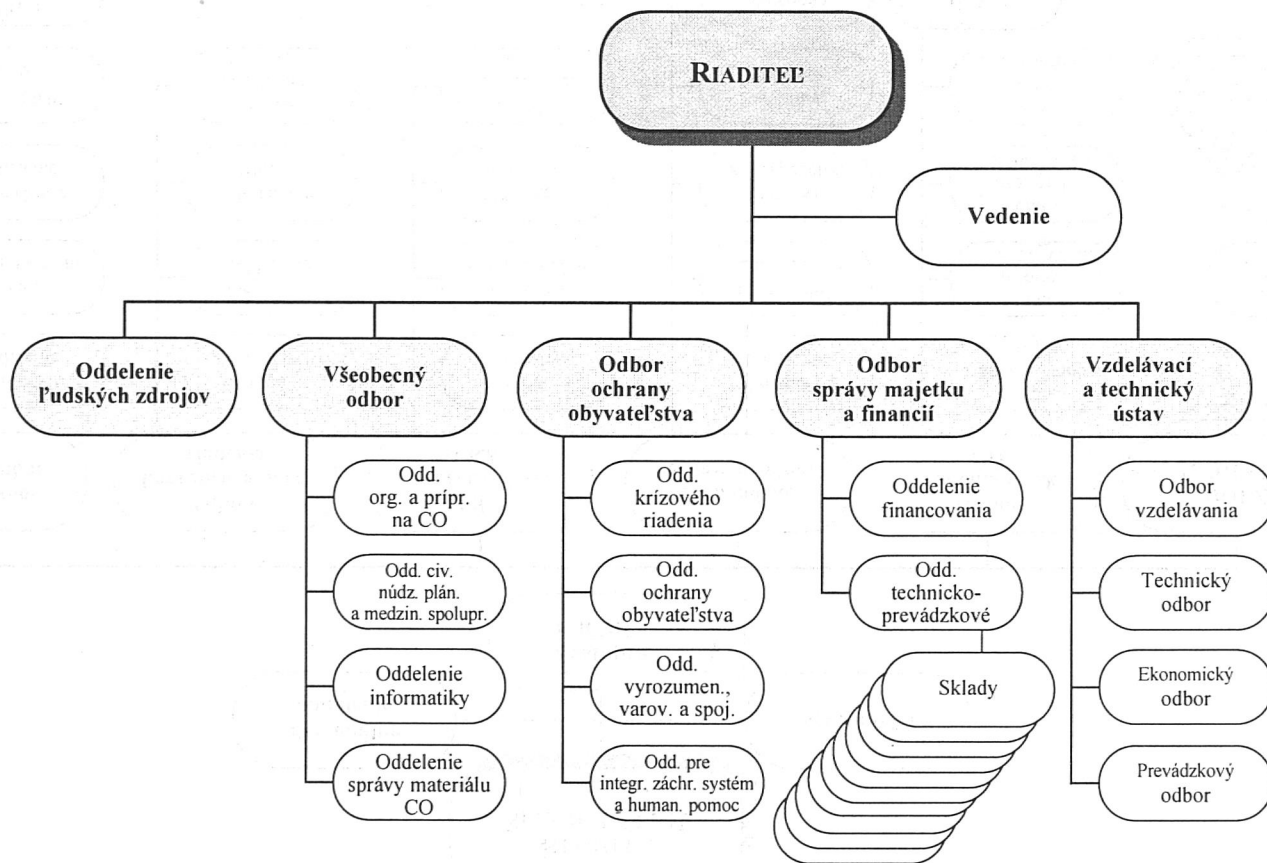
RIADITEĽ

Vedenie

Oddelenie ľudských zdrojov

Všeobecný odbor

Odd. org. a prípr. na CO

Odd. civ. núdz. plán. a medzin. spolupr.

Oddelenie informatiky

Oddelenie správy materiálu CO

Odbor ochrany obyvateľstva

Odd. krízového riadenia

Odd. ochrany obyvateľstva

Odd. vyrozumen., varov. a spoj.

Odd. pre integr. záchr. systém a human. pomoc

Odbor správy majetku a financií

Oddelenie financovania

Odd. technicko-prevádzkové

Sklady

Vzdelávací a technický ústav

Odbor vzdelávania

Technický odbor

Ekonomický odbor

Prevádzkový odbor